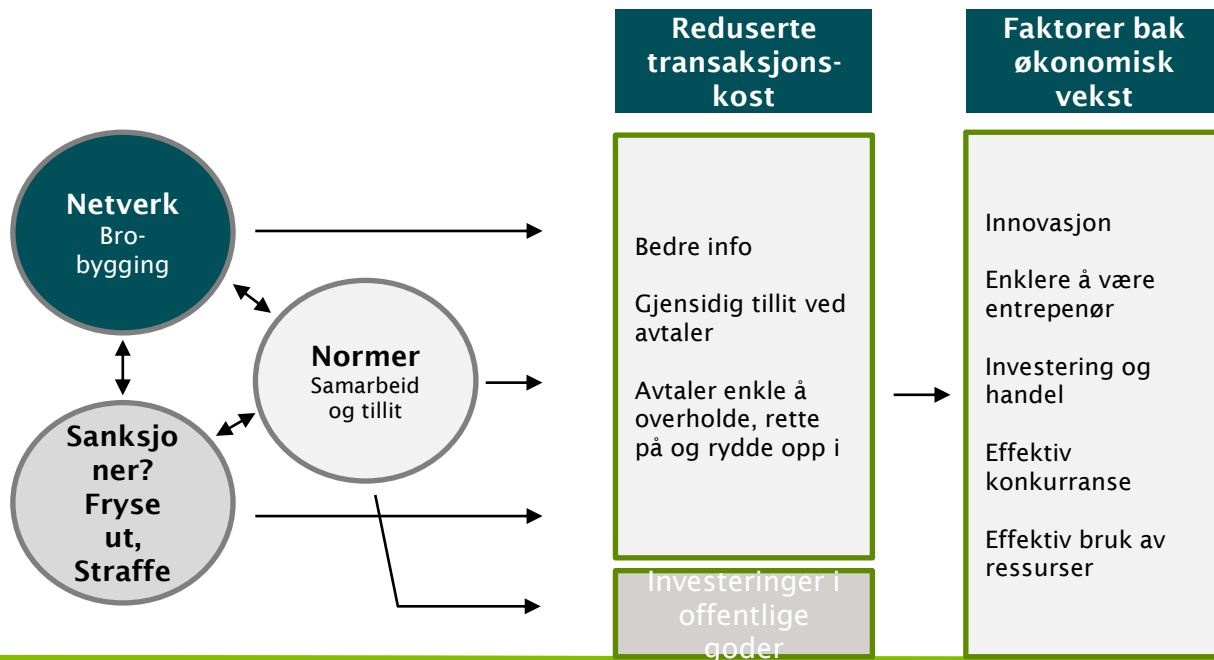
Netverk
Bro-bygging

Sanksjoner? Fryse ut, Straffe

Normer
Samarbeid og tillit

Reduserte transaksjons-kost

Bedre info

Gjensidig tillit ved avtaler

Avtaler enkle å overholde, rette på og rydde opp i

Investeringer i offentlige goder

Faktorer bak økonomisk vekst

Innovasjon

Enklere å være entrepenør

Investering og handel

Effektiv konkurranse

Effektiv bruk av ressurser